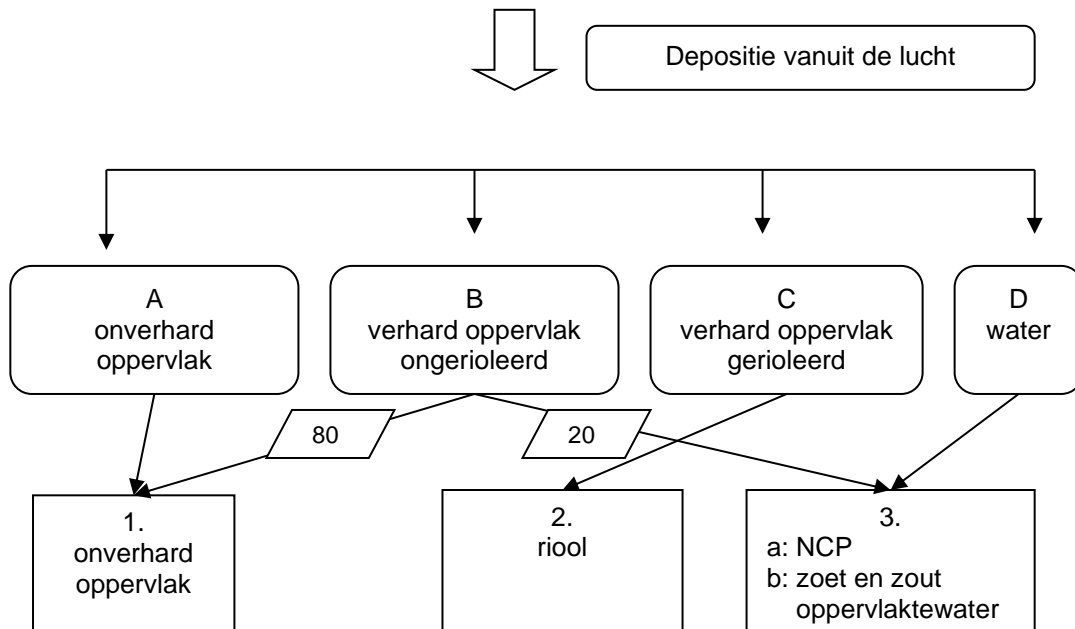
Depositie vanuit de lucht

A
onverhard oppervlak

B
verhard oppervlak ongerioleerd

C
verhard oppervlak gerioleerd

D
water

80

20

1.
onverhard oppervlak

2.
riool

3.
a: NCP
b: zoet en zout oppervlaktewater